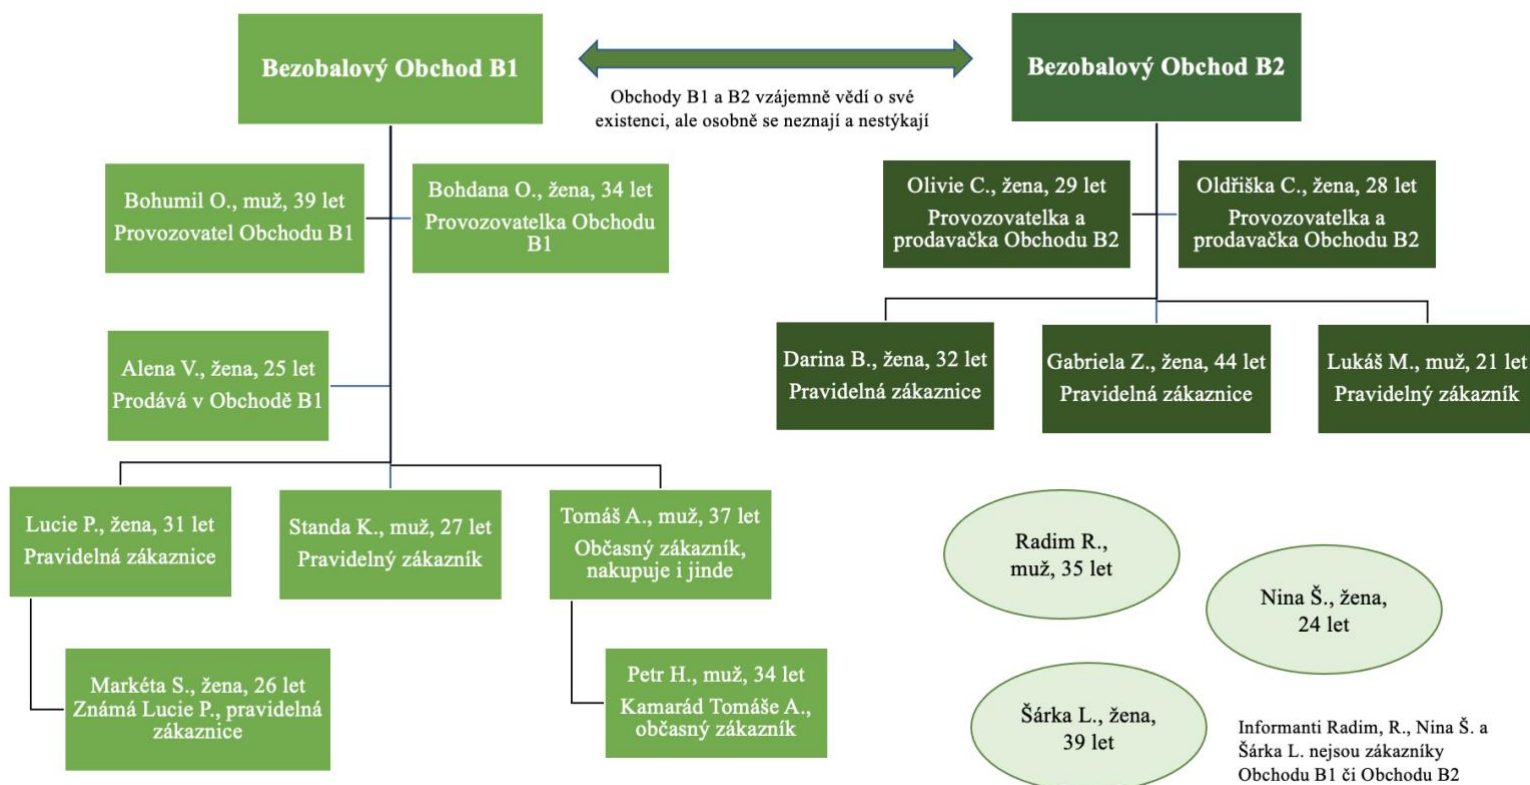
Bezobalový Obchod B1

Obchody B1 a B2 vzájemně vědí o své existenci, ale osobně se neznají a nestýkají

Bezobalový Obchod B2

Bohumil O., muž, 39 let
Provozovatel Obchodu B1

Bohdana O., žena, 34 let
Provozovatelka Obchodu B1

Olivie C., žena, 29 let
Provozovatelka a prodavačka Obchodu B2

Oldřiška C., žena, 28 let
Provozovatelka a prodavačka Obchodu B2

Alena V., žena, 25 let
Prodává v Obchodě B1

Darina B., žena, 32 let
Pravidelná zákaznice

Gabriela Z., žena, 44 let
Pravidelná zákaznice

Lukáš M., muž, 21 let
Pravidelný zákazník

Lucie P., žena, 31 let
Pravidelná zákaznice

Standa K., muž, 27 let
Pravidelný zákazník

Tomáš A., muž, 37 let
Občasný zákazník, nakupuje i jinde

Radim R., muž, 35 let

Nina Š., žena, 24 let

Markéta S., žena, 26 let
Známá Lucie P., pravidelná zákaznice

Petr H., muž, 34 let
Kamarád Tomáše A., občasný zákazník

Šárka L., žena, 39 let

Informanti Radim, R., Nina Š. a Šárka L. nejsou zákazníky Obchodu B1 či Obchodu B2